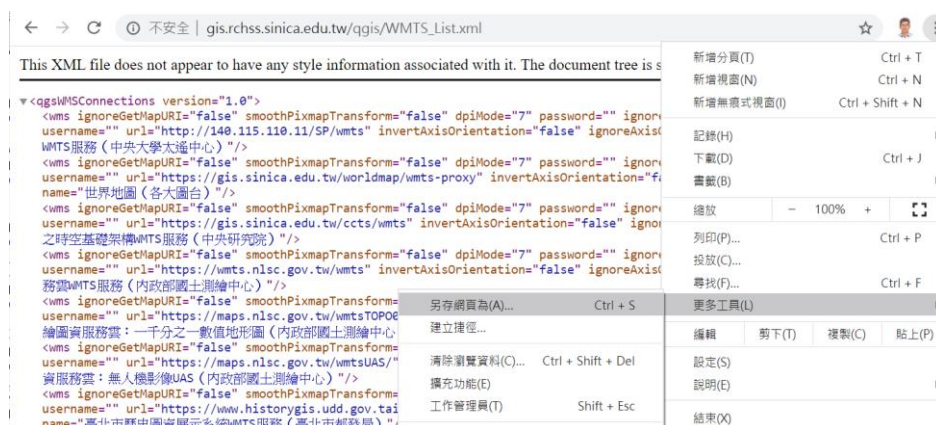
← → C ⓘ 不安全 | gis.rchss.sinica.edu.tw/qgis/WMTS_List.xml

This XML file does not appear to have any style information associated with it. The document tree is s

▼<qgsWMSConnections version="1.0">
<wms ignoreGetMapURI="false" smoothPixmapTransform="false" dpiMode="7" password="" ignor
username="" url="http://140.115.110.11/SP/wmts" invertAxisOrientation="false" ignoreAxis
WMTS服務（中央大學太遙中心）"/>
<wms ignoreGetMapURI="false" smoothPixmapTransform="false" dpiMode="7" password="" ignor
username="" url="https://gis.sinica.edu.tw/worldmap/wmts-proxy" invertAxisOrientation="f
name="世界地圖（各大圖台）"/>
<wms ignoreGetMapURI="false" smoothPixmapTransform="false" dpiMode="7" password="" ignor
username="" url="https://gis.sinica.edu.tw/ccts/wmts" invertAxisOrientation="false" igno
之時空基礎架構WMTS服務（中央研究院）"/>
<wms ignoreGetMapURI="false" smoothPixmapTransform="false" dpiMode="7" password="" ignor
username="" url="https://wmts.nlsc.gov.tw/wmts" invertAxisOrientation="false" ignoreAxis
務雲WMTS服務（內政部國土測繪中心）"/>
<wms ignoreGetMapURI="false" smoothPixmapTransform=
username="" url="https://maps.nlsc.gov.tw/wmtsTOPO
繪圖資服務雲：一千分之一數值地形圖（內政部國土測繪中心
<wms ignoreGetMapURI="false" smoothPixmapTransform=
username="" url="https://maps.nlsc.gov.tw/wmtsUAS/"
資服務雲：無人機影像UAS（內政部國土測繪中心）"/>
<wms ignoreGetMapURI="false" smoothPixmapTransform=
username="" url="https://www.historygis.udd.gov.tai
name="臺北市歷史圖資展示系統WMTS服務（臺北市都發局）"

另存網頁為(A)... Ctrl + S
建立捷徑...
清除瀏覽資料(C)... Ctrl + Shift + Del
擴充功能(E)
工作管理員(T) Shift + Esc

新增分頁(T) Ctrl + T
新增視窗(N) Ctrl + N
新增無痕式視窗(I) Ctrl + Shift + N
記錄(H)
下載(D) Ctrl + J
書籤(B)
縮放 − 100% +
列印(P)... Ctrl + P
投放(C)...
尋找(F)... Ctrl + F
更多工具(L)
編輯 剪下(T) 複製(C) 貼上(P)
設定(S)
說明(E)
結束(X)